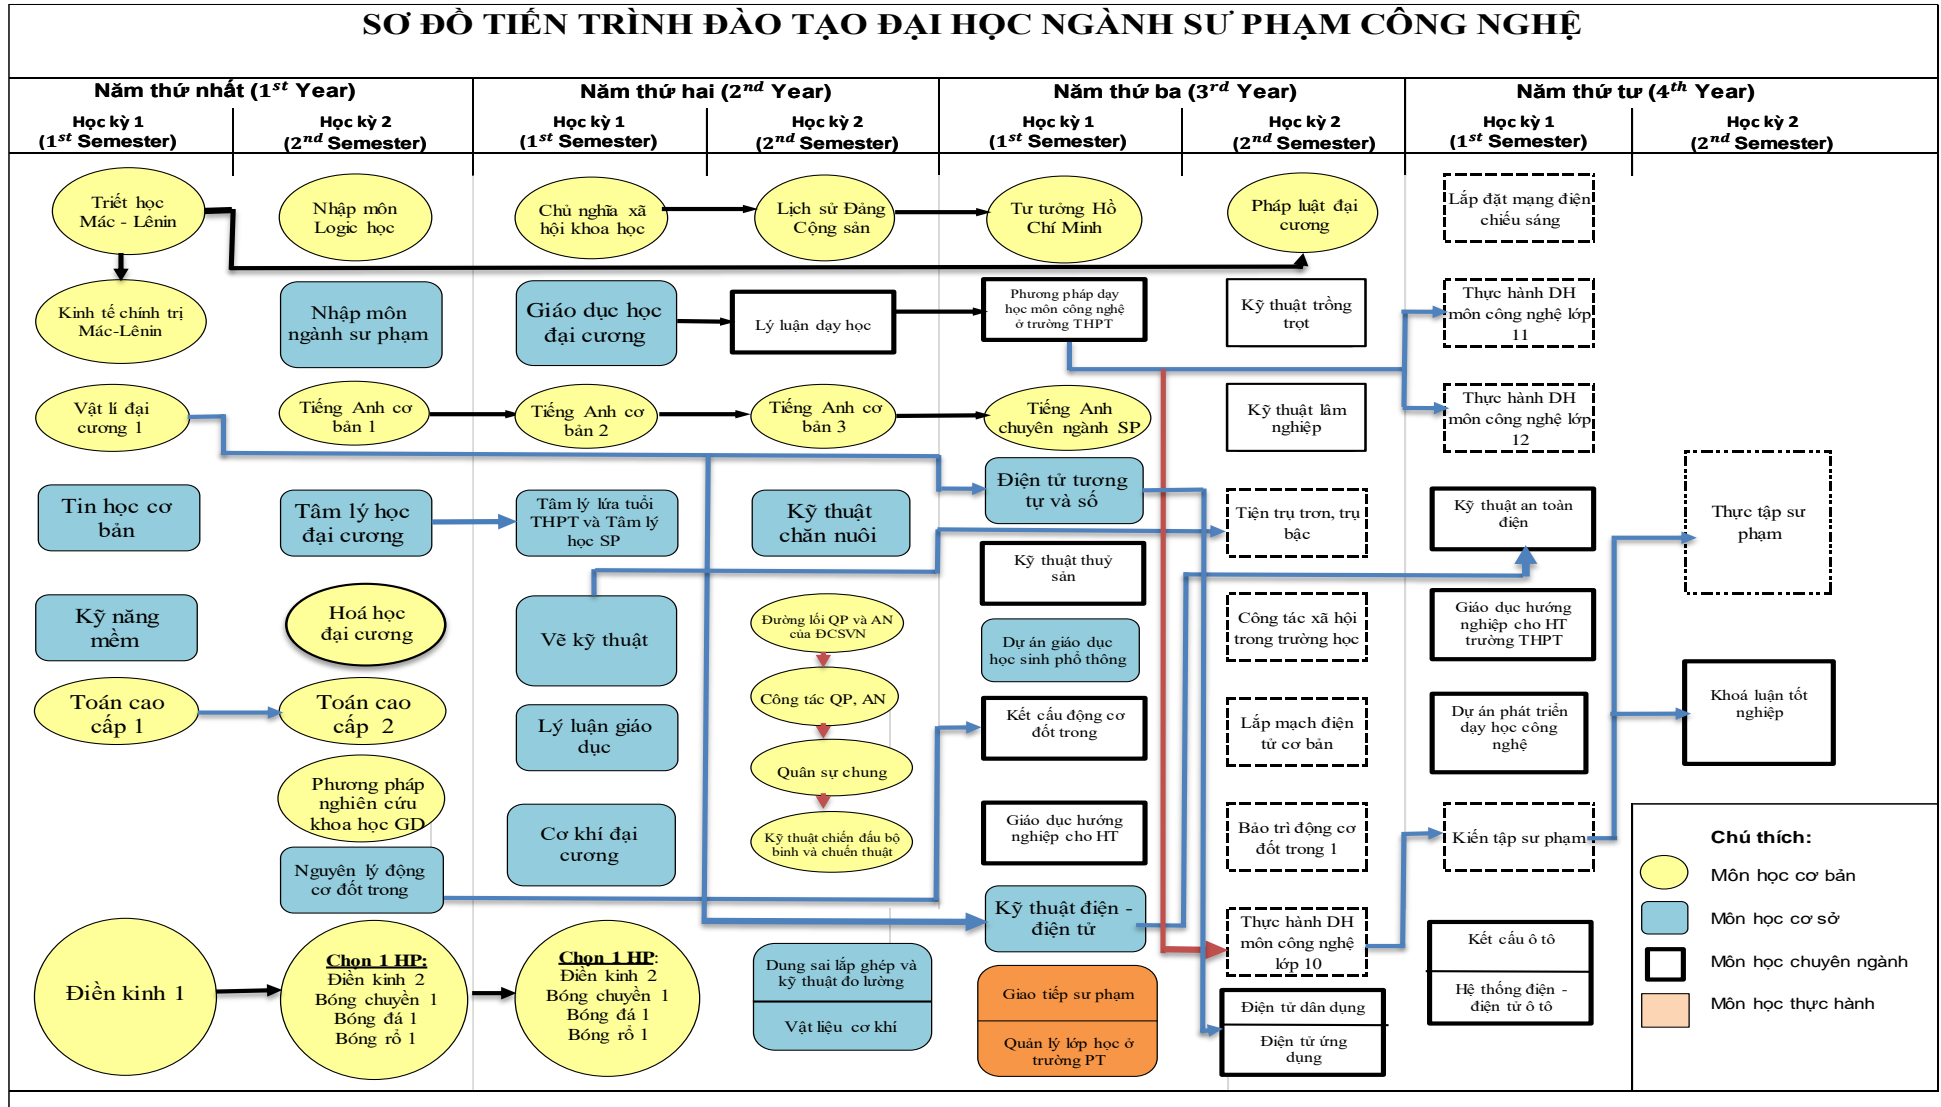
SƠ ĐỒ TIẾN TRÌNH ĐÀO TẠO ĐẠI HỌC NGÀNH SƯ PHẠM CÔNG NGHỆ

| Năm thứ nhất ($1^{st}$ Year) | | Năm thứ hai ($2^{nd}$ Year) | | Năm thứ ba ($3^{rd}$ Year) | | Năm thứ tư ($4^{th}$ Year) | |
|---|---|---|---|---|---|---|---|
| Học kỳ 1 ($1^{st}$ Semester) | Học kỳ 2 ($2^{nd}$ Semester) | Học kỳ 1 ($1^{st}$ Semester) | Học kỳ 2 ($2^{nd}$ Semester) | Học kỳ 1 ($1^{st}$ Semester) | Học kỳ 2 ($2^{nd}$ Semester) | Học kỳ 1 ($1^{st}$ Semester) | Học kỳ 2 ($2^{nd}$ Semester) |

Triết học Mác - Lênin

Nhập môn Logic học

Chủ nghĩa xã hội khoa học

Lịch sử Đảng Cộng sản

Tư tưởng Hồ Chí Minh

Pháp luật đại cương

Lắp đặt mạng điện chiếu sáng

Kinh tế chính trị Mác-Lênin

Nhập môn ngành sư phạm

Giáo dục học đại cương

Lý luận dạy học

Phương pháp dạy học môn công nghệ ở trường THPT

Kỹ thuật trồng trọt

Thực hành DH môn công nghệ lớp 11

Vật lí đại cương 1

Tiếng Anh cơ bản 1

Tiếng Anh cơ bản 2

Tiếng Anh cơ bản 3

Tiếng Anh chuyên ngành SP

Kỹ thuật làm nghiệp

Thực hành DH môn công nghệ lớp 12

Điện tử tương tự và số

Tin học cơ bản

Tâm lý học đại cương

Tâm lý lứa tuổi THPT và Tâm lý học SP

Kỹ thuật chăn nuôi

Tiện trụ trơn, trụ bậc

Kỹ thuật an toàn điện

Thực tập sư phạm

Kỹ thuật thuỷ sản

Kỹ năng mềm

Hoá học đại cương

Vẽ kỹ thuật

Đường lối QP và AN của ĐCSVN

Công tác xã hội trong trường học

Giáo dục hướng nghiệp cho HT trường THPT

Dự án giáo dục học sinh phổ thông

Công tác QP, AN

Toán cao cấp 1

Toán cao cấp 2

Lý luận giáo dục

Kết cấu động cơ đốt trong

Lắp mạch điện từ cơ bản

Dự án phát triển dạy học công nghệ

Khoá luận tốt nghiệp

Quân sự chung

Phương pháp nghiên cứu khoa học GD

Cơ khí đại cương

Kỹ thuật chiến đấu bộ binh và chuến thuật

Giáo dục hướng nghiệp cho HT

Bảo trì động cơ đốt trong 1

Kiến tập sư phạm

Nguyên lý động cơ đốt trong

Kỹ thuật điện - điện tử

Thực hành DH môn công nghệ lớp 10

Kết cấu ô tô

Hệ thống điện - điện tử ô tô

Điện kinh 1

Chọn 1 HP:
Điền kinh 2
Bóng chuyền 1
Bóng đá 1
Bóng rổ 1

Chọn 1 HP:
Điền kinh 2
Bóng chuyền 1
Bóng đá 1
Bóng rổ 1

Dung sai lắp ghép và kỹ thuật đo lường

Vật liệu cơ khí

Giao tiếp sư phạm

Quản lý lớp học ở trường PT

Điện tử dân dụng

Điện tử ứng dụng

Chú thích:
Môn học cơ bản
Môn học cơ sở
Môn học chuyên ngành
Môn học thực hành